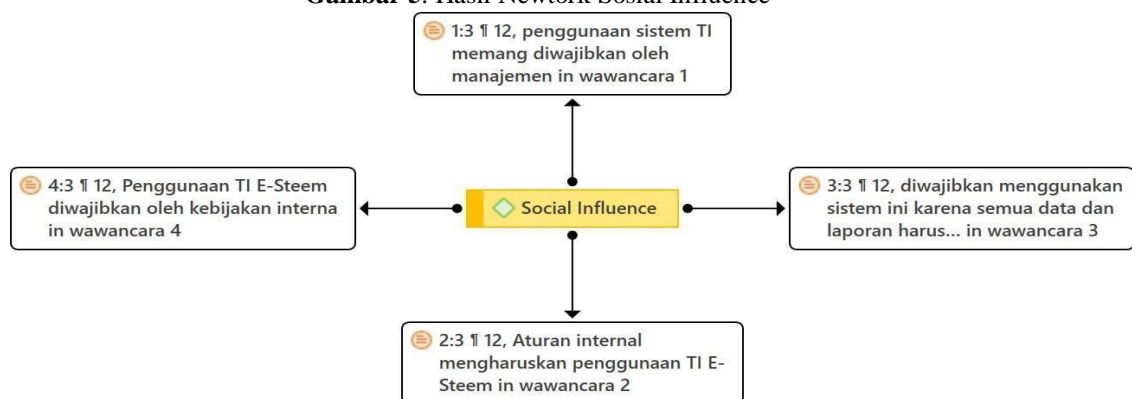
Gambar 5. Hasil Newtork Sosial Influence

1:3 ¶ 12, penggunaan sistem TI memang diwajibkan oleh manajemen in wawancara 1

4:3 ¶ 12, Penggunaan TI E-Steem diwajibkan oleh kebijakan interna in wawancara 4

Social Influence

3:3 ¶ 12, diwajibkan menggunakan sistem ini karena semua data dan laporan harus... in wawancara 3

2:3 ¶ 12, Aturan internal mengharuskan penggunaan TI E-Steem in wawancara 2